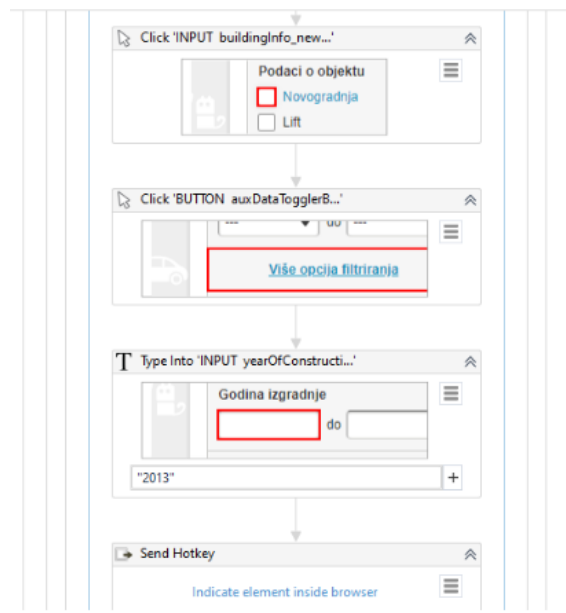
Click 'INPUT buildingInfo_new...'

Podaci o objektu

Novogradnja

Lift

Click 'BUTTON auxDataTogglerB...'

---

do

---

Više opcija filtriranja

Type Into 'INPUT yearOfConstructi...'

Godina izgradnje

do

"2013"

+

Send Hotkey

Indicate element inside browser